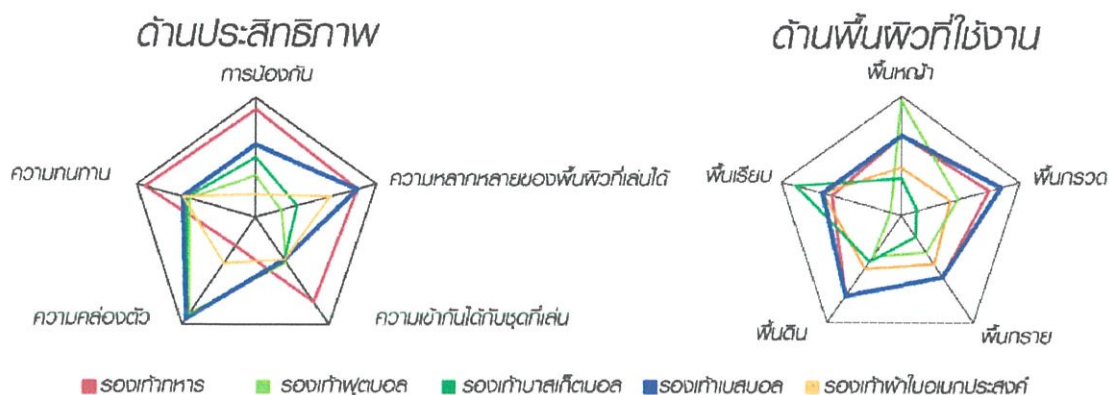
ด้านประสิทธิภาพ

การป้องกัน

ความทนทาน

ความหลากหลายของพื้นผิวที่เล่นได้

ความคล่องตัว

ความเข้ากันได้กับชุดที่เล่น

ด้านพื้นผิวที่ใช้งาน

พื้นหญ้า

พื้นเรียบ

พื้นกรวด

พื้นดิน

พื้นทราย

รองเท้าทหาร รองเท้าฟุตบอล รองเท้าบาสเก็ตบอล รองเท้าเบสบอล รองเท้าผ้าใบอเนกประสงค์